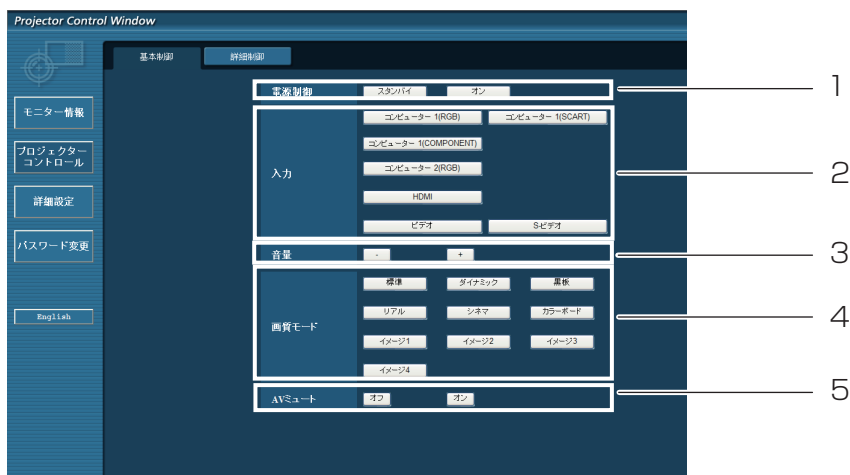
Projector Control Window

基本制御
詳細制御

モニター情報
プロジェクターコントロール
詳細設定
パスワード変更
English

電源制御
スタンバイ
オン

入力
コンピューター 1(RGB)
コンピューター 1(SCART)
コンピューター 1(COMPONENT)
コンピューター 2(RGB)
HDMI
ビデオ
S-ビデオ

音量
-
+

画質モード
標準
ダイナミック
黒板
リアル
シネマ
カラーボード
イメージ1
イメージ2
イメージ3
イメージ4

AVミュート
オフ
オン

1
2
3
4
5